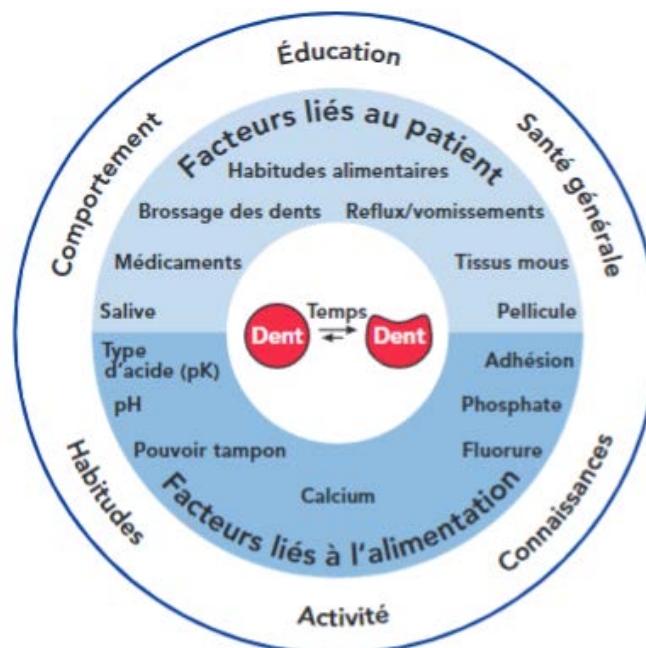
Éducation

Comportement

Santé générale

Facteurs liés au patient

Habitudes alimentaires

Brossage des dents

Reflux/vomissements

Médicaments

Tissus mous

Salive

Pellicule

Dent

Temps

Dent

Type d'acide (pK)

Adhésion

pH

Phosphate

Pouvoir tampon

Fluorure

Calcium

Facteurs liés à l'alimentation

Habitudes

Connaissances

Activité